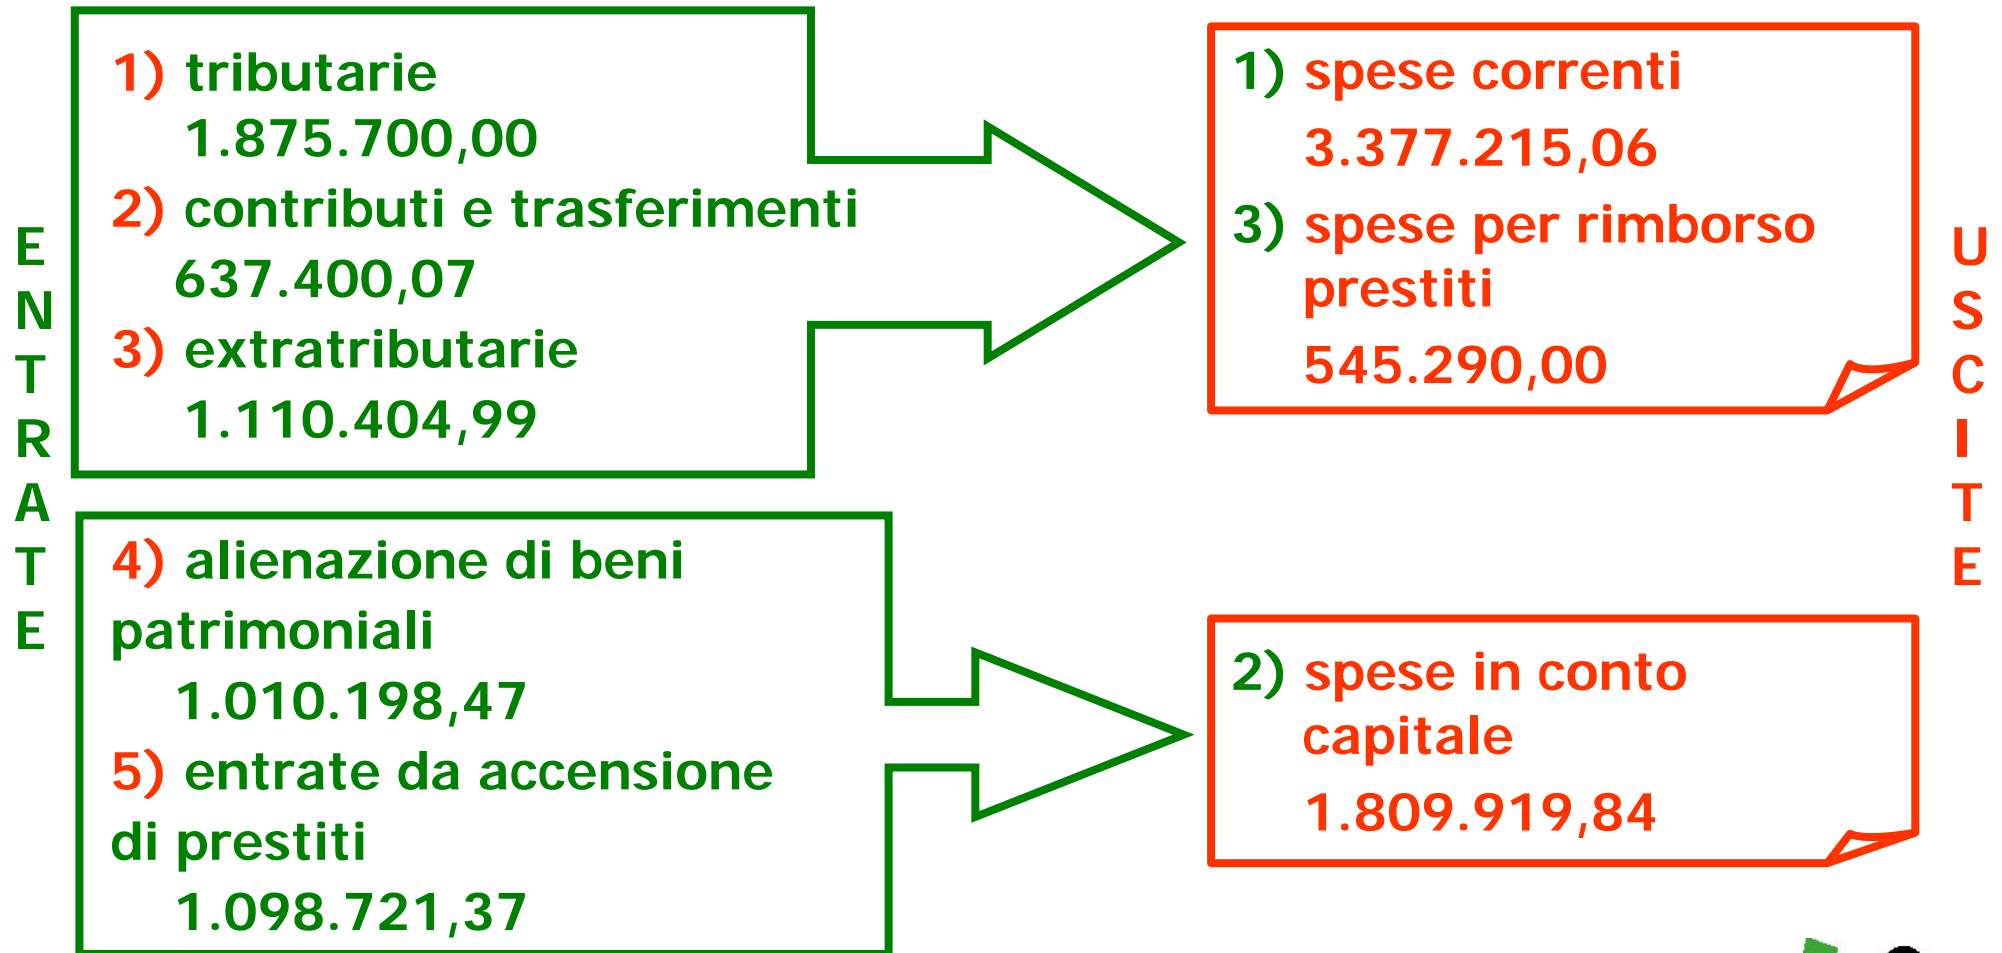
ENTRATE

1) tributarie
1.875.700,00
2) contributi e trasferimenti
637.400,07
3) extratributarie
1.110.404,99

4) alienazione di beni patrimoniali
1.010.198,47
5) entrate da accensione di prestiti
1.098.721,37

1) spese correnti
3.377.215,06
3) spese per rimborso prestiti
545.290,00

2) spese in conto capitale
1.809.919,84

USCITE